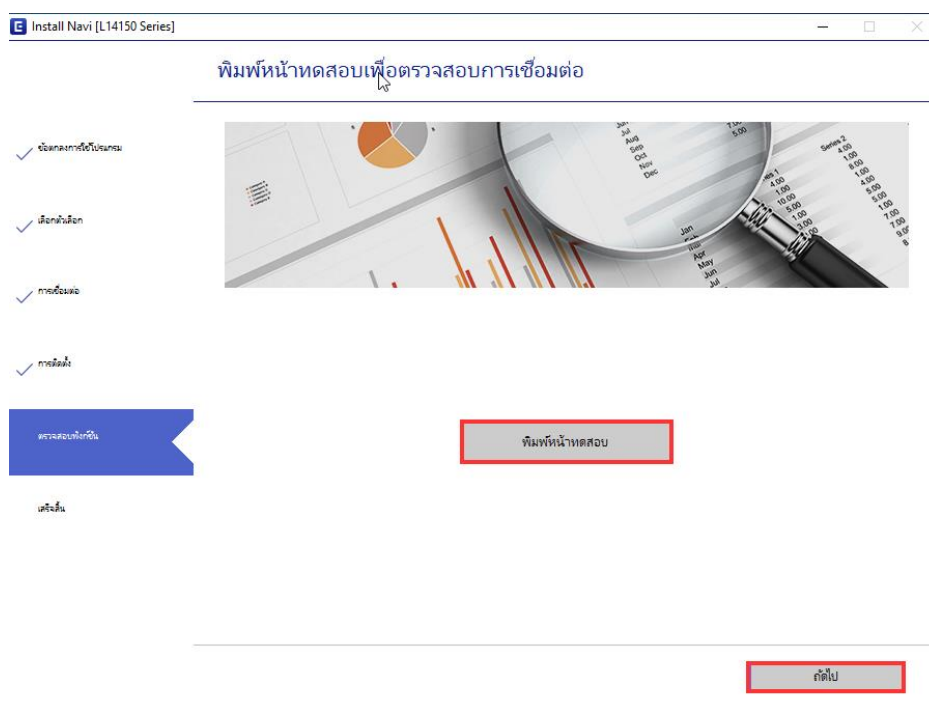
Install Navi [L14150 Series]

พิมพ์หน้าทดสอบเพื่อตรวจสอบการเชื่อมต่อ

ข้อตกลงการใช้โปรแกรม

เลือกตัวเลือก

การเชื่อมต่อ

การติดตั้ง

ตรวจสอบฟังก์ชัน

เสร็จสิ้น

Jul
Aug
Sep
Oct
Nov
Dec

Jan
Feb
Mar
Apr
May
Jun
Jul

Series 1
Series 2

พิมพ์หน้าทดสอบ

ถัดไป